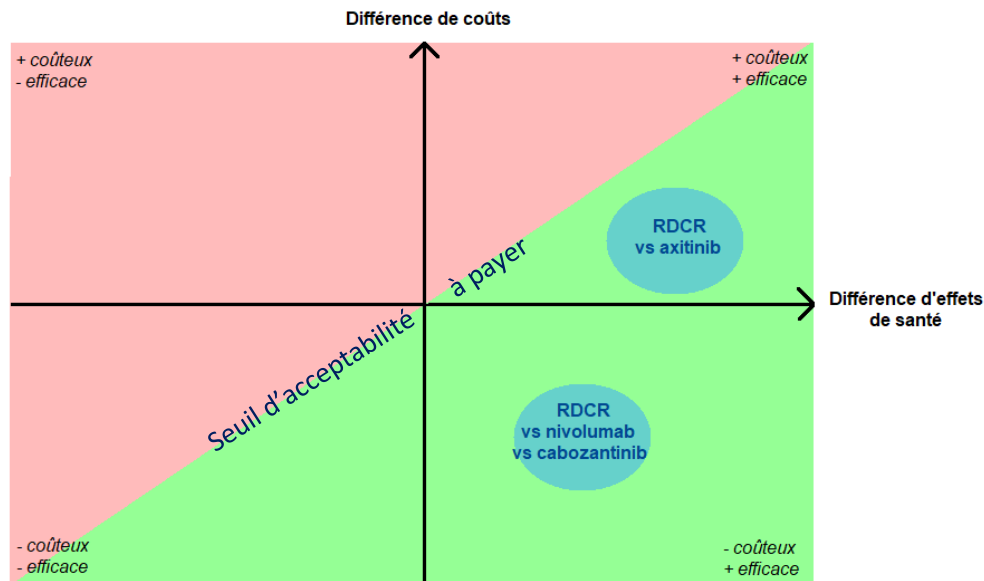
Différence de coûts

+ coûteux
- efficace

+ coûteux
+ efficace

RDCR
vs axitinib

Seuil d'acceptabilité à payer

Différence d'effets de santé

RDCR
vs nivolumab
vs cabozantinib

- coûteux
- efficace

- coûteux
+ efficace